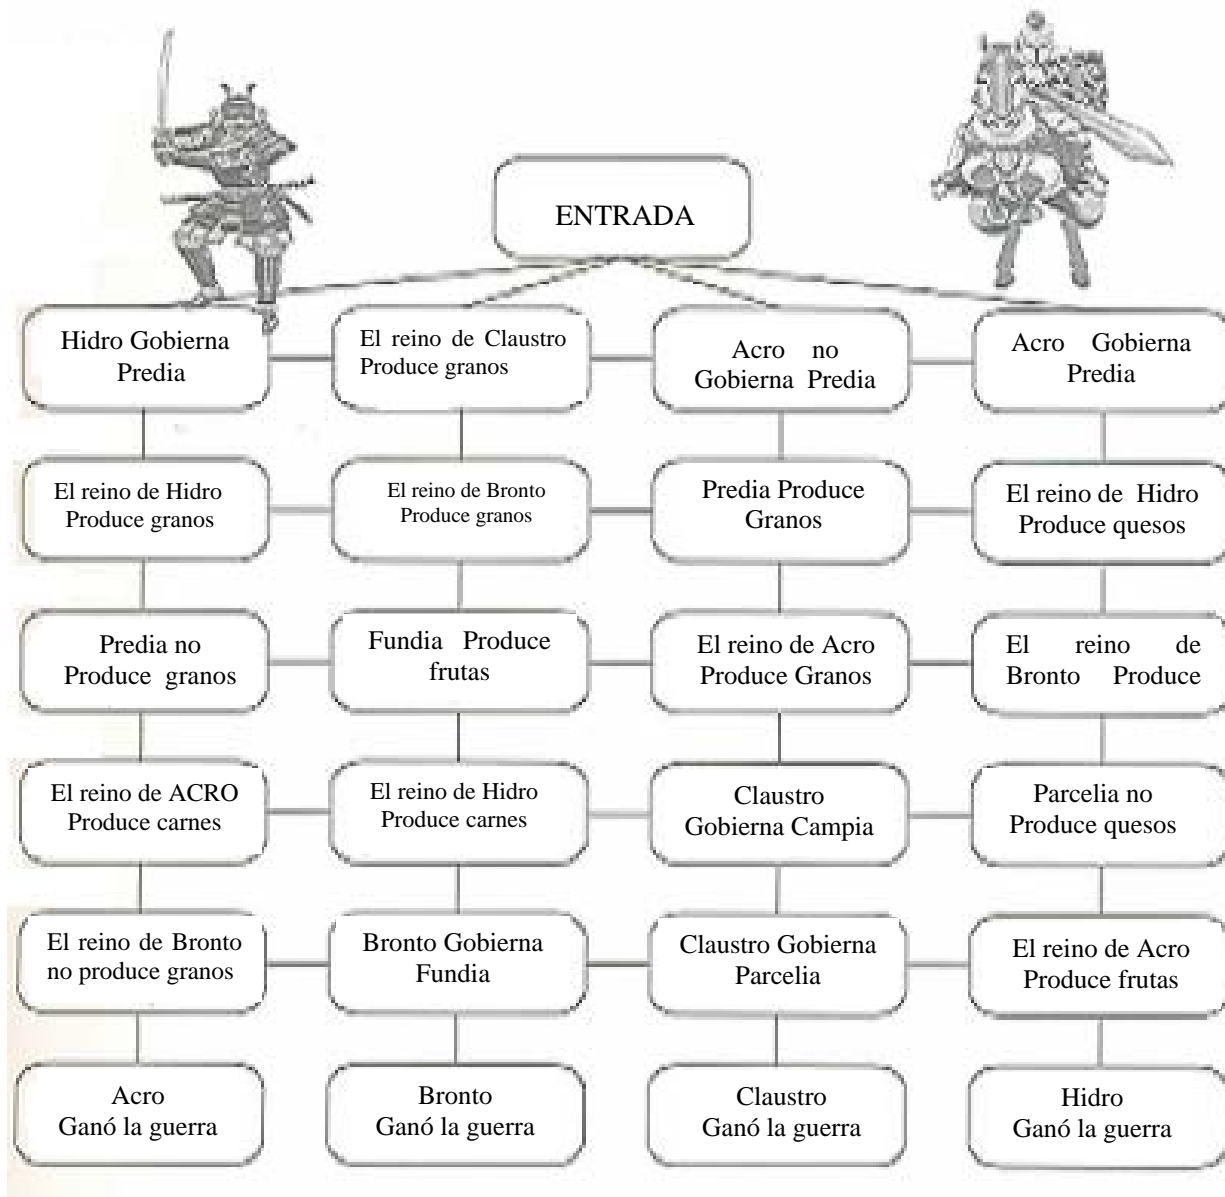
ENTRADA

Hidro Gobierna Predia

El reino de Claustro Produce granos

Acro no Gobierna Predia

Acro Gobierna Predia

El reino de Hidro Produce granos

El reino de Bronto Produce granos

Predia Produce Granos

El reino de Hidro Produce quesos

Predia no Produce granos

Fundia Produce frutas

El reino de Acro Produce Granos

El reino de Bronto Produce

El reino de ACRO Produce carnes

El reino de Hidro Produce carnes

Claustro Gobierna Campia

Parcelia no Produce quesos

El reino de Bronto no produce granos

Bronto Gobierna Fundia

Claustro Gobierna Parcelia

El reino de Acro Produce frutas

Acro Ganó la guerra

Bronto Ganó la guerra

Claustro Ganó la guerra

Hidro Ganó la guerra